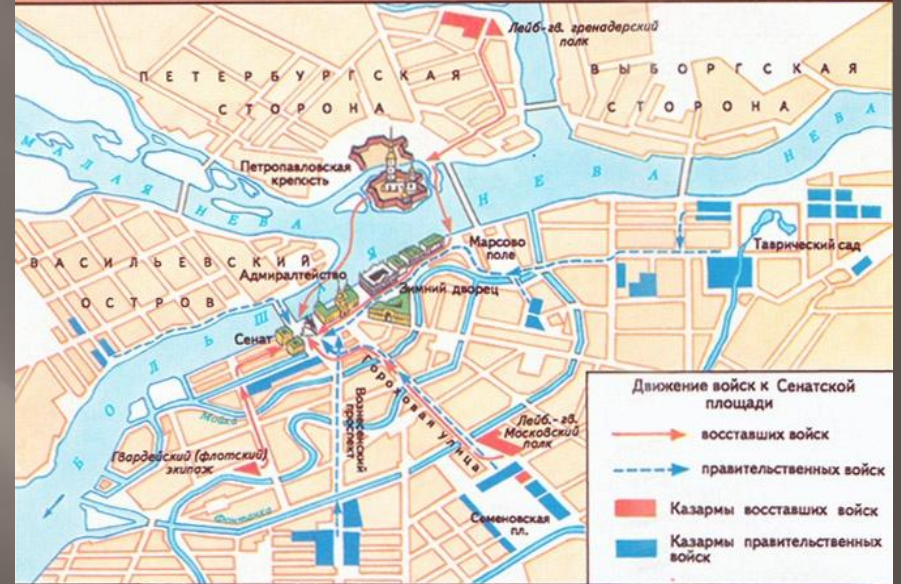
Лейб-гв. гренадерский полк

ПЕТЕРБУРГСКАЯ СТОРОНА

ВЫБОРГСКАЯ СТОРОНА

МАЛАЯ НЕВА

НЕВА

Петропавловская крепость

НЕВА

ВАСИЛЬЕВСКИЙ ОСТРОВ

Адмиралтейство

Марсово поле

Таврический сад

Зимний дворец

Сенат

БОЛЬШАЯ НЕВА

Мойка

Вознесенский проспект

Гороховая улица

Гвардейский (флотский) экипаж

Лейб-гв. Московский полк

Фонтанка

Семеновская пл.

Движение войск к Сенатской площади

восставших войск

правительственных войск

Казармы восставших войск

Казармы правительственных войск